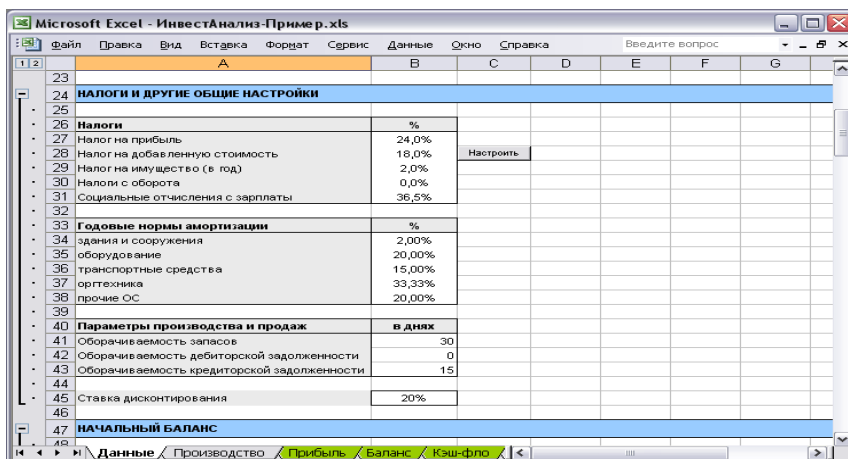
Microsoft Excel - ИнвестАнализ-Пример.xls

Файл Правка Вид Вставка Формат Сервис Данные Окно Справка

Введите вопрос

1 2

| | A | B | C | D | E | F | G |
|---|---|---|---|---|---|---|---|
| 23 | | | | | | | |
| 24 | НАЛОГИ И ДРУГИЕ ОБЩИЕ НАСТРОЙКИ | | | | | | |
| 25 | | | | | | | |
| 26 | Налоги | % | | | | | |
| 27 | Налог на прибыль | 24,0% | | | | | |
| 28 | Налог на добавленную стоимость | 18,0% | Настроить | | | | |
| 29 | Налог на имущество (в год) | 2,0% | | | | | |
| 30 | Налоги с оборота | 0,0% | | | | | |
| 31 | Социальные отчисления с зарплаты | 36,5% | | | | | |
| 32 | | | | | | | |
| 33 | Годовые нормы амортизации | % | | | | | |
| 34 | здания и сооружения | 2,00% | | | | | |
| 35 | оборудование | 20,00% | | | | | |
| 36 | транспортные средства | 15,00% | | | | | |
| 37 | оргтехника | 33,33% | | | | | |
| 38 | прочие ОС | 20,00% | | | | | |
| 39 | | | | | | | |
| 40 | Параметры производства и продаж | в днях | | | | | |
| 41 | Оборачиваемость запасов | 30 | | | | | |
| 42 | Оборачиваемость дебиторской задолженности | 0 | | | | | |
| 43 | Оборачиваемость кредиторской задолженности | 15 | | | | | |
| 44 | | | | | | | |
| 45 | Ставка дисконтирования | 20% | | | | | |
| 46 | | | | | | | |
| 47 | НАЧАЛЬНЫЙ БАЛАНС | | | | | | |
| 48 | | | | | | | |

Данные / Производство / Прибыль / Баланс / Кэш-фло /